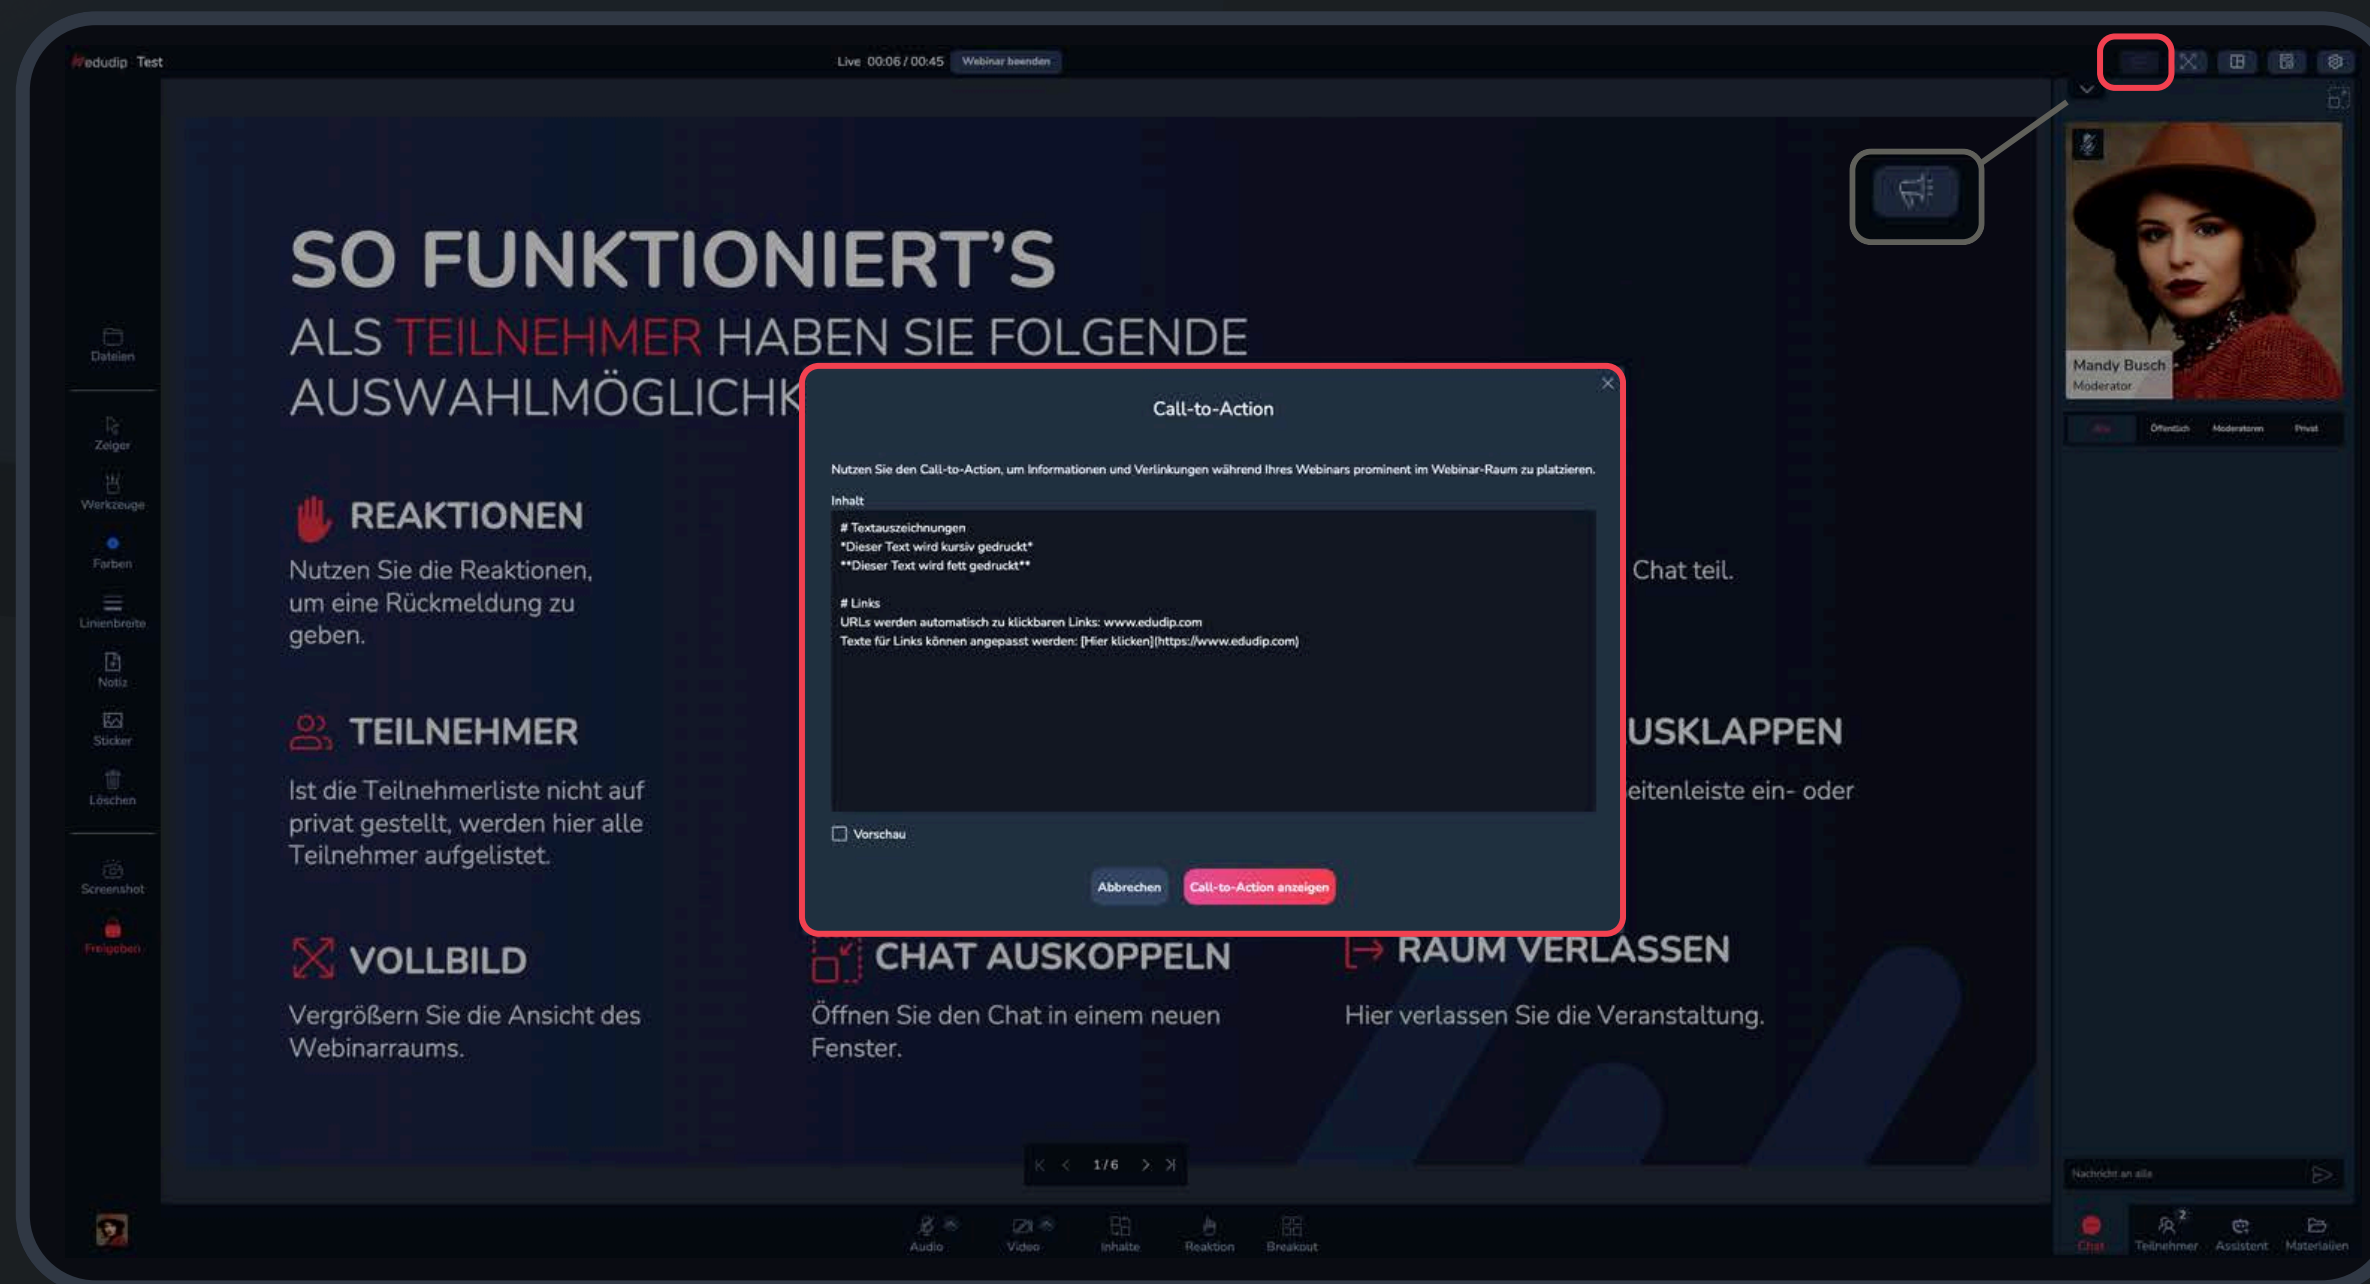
edudip Test

Live 00:06 / 00:45 Webinar beenden

Dateien
Zeiger
Werkzeuge
Farben
Linienbreite
Notiz
Sticker
Löschen
Screenshot
Freigeben

SO FUNKTIONIERT'S
ALS TEILNEHMER HABEN SIE FOLGENDE AUSWAHLMÖGLICHK

REAKTIONEN
Nutzen Sie die Reaktionen, um eine Rückmeldung zu geben.

TEILNEHMER
Ist die Teilnehmerliste nicht auf privat gestellt, werden hier alle Teilnehmer aufgelistet.

VOLLBILD
Vergrößern Sie die Ansicht des Webinarraums.

Chat teil.

USKLAPPEN
eitenleiste ein- oder

CHAT AUSKOPPELN
Öffnen Sie den Chat in einem neuen Fenster.

RAUM VERLASSEN
Hier verlassen Sie die Veranstaltung.

Call-to-Action

Nutzen Sie den Call-to-Action, um Informationen und Verlinkungen während Ihres Webinars prominent im Webinar-Raum zu platzieren.

Inhalt

# Textauszeichnungen
*Dieser Text wird kursiv gedruckt*
**Dieser Text wird fett gedruckt**

# Links
URLs werden automatisch zu klickbaren Links: www.edudip.com
Texte für Links können angepasst werden: [Hier klicken](https://www.edudip.com)

Vorschau

Abbrechen Call-to-Action anzeigen

1 / 6

Mandy Busch
Moderator

Alle Öffentlich Moderatoren Privat

Nachricht an alle

Audio Video Inhalte Reaktion Breakout

Chat Teilnehmer Assistent Materialien